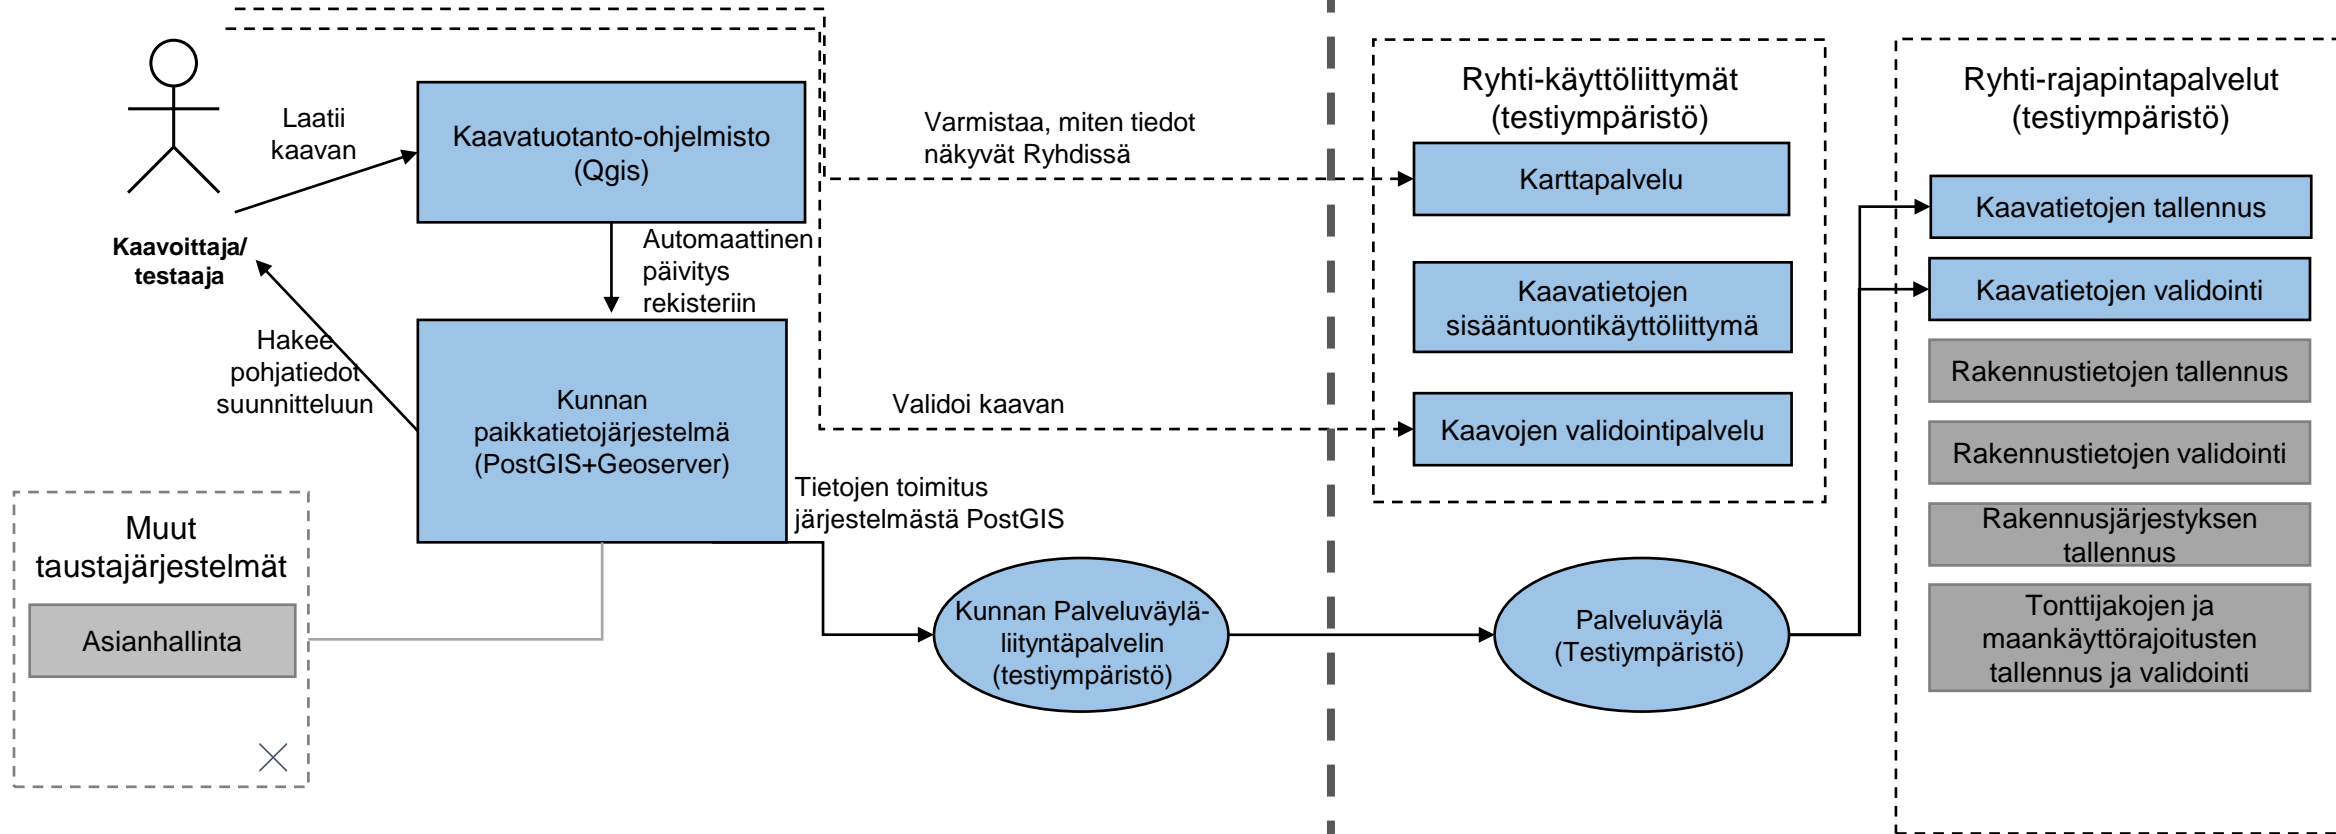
Kaavoittaja/ testaaja

Laatii kaavan

Kaavatuotanto-ohjelmisto (Qgis)

Automaattinen päivitys rekisteriin

Hakee pohjatiedot suunnitteluun

Kunnan paikkatietojärjestelmä (PostGIS+Geoserver)

Muut taustajärjestelmät

Asianhallinta

Varmistaa, miten tiedot näkyvät Ryhdissä

Validoi kaavan

Tietojen toimitus järjestelmästä PostGIS

Kunnan Palveluväylä-liityntäpalvelin (testiympäristö)

Ryhti-käyttöliittymät (testiympäristö)

Karttapalvelu

Kaavatietojen sisääntuontikäyttöliittymä

Kaavojen validointipalvelu

Palveluväylä (Testiympäristö)

Ryhti-rajapintapalvelut (testiympäristö)

Kaavatietojen tallennus

Kaavatietojen validointi

Rakennustietojen tallennus

Rakennustietojen validointi

Rakennusjärjestyksen tallennus

Tonttijakojen ja maankäyttörajoitusten tallennus ja validointi